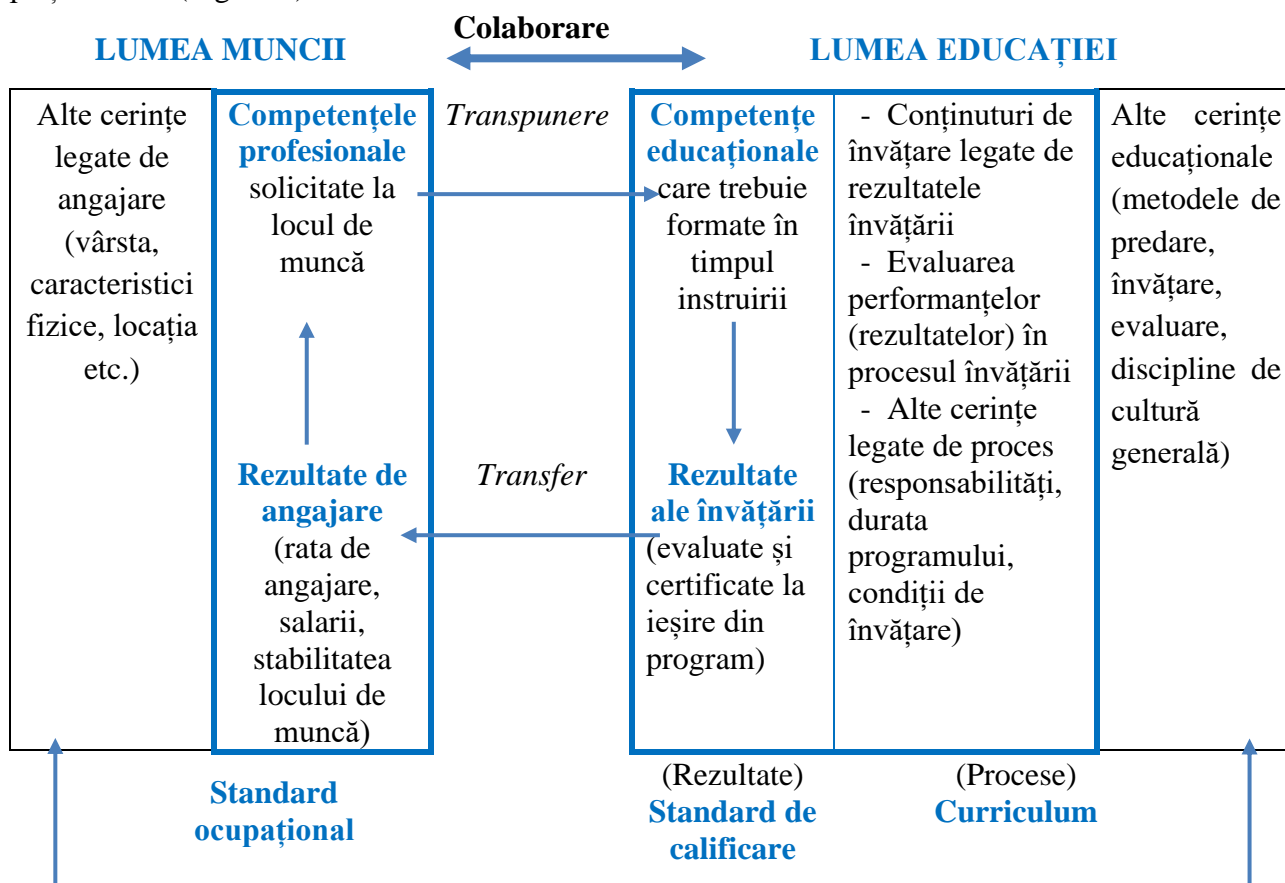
Colaborare

LUMEA MUNCII

LUMEA EDUCAȚIEI

Alte cerințe legate de angajare (vârsta, caracteristici fizice, locația etc.)

Competențele profesionale solicitate la locul de muncă

Transpunere

Competențe educaționale care trebuie formate în timpul instruirii

- Conținuturi de învățare legate de rezultatele învățării
- Evaluarea performanțelor (rezultatelor) în procesul învățării
- Alte cerințe legate de proces (responsabilități, durata programului, condiții de învățare)

Alte cerințe educaționale (metodele de predare, învățare, evaluare, discipline de cultură generală)

Rezultate de angajare (rata de angajare, salarii, stabilitatea locului de muncă)

Transfer

Rezultate ale învățării (evaluate și certificate la ieșire din program)

Standard ocupațional

(Rezultate)
Standard de calificare

(Procese)
Curriculum